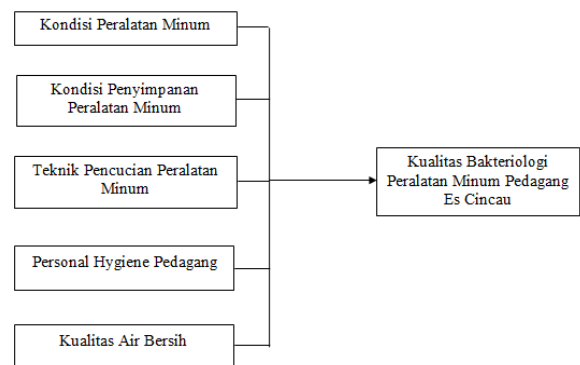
Kondisi Peralatan Minum

Kondisi Penyimpanan Peralatan Minum

Teknik Pencucian Peralatan Minum

Personal Hygiene Pedagang

Kualitas Air Bersih

Kualitas Bakteriologi Peralatan Minum Pedagang Es Cincau